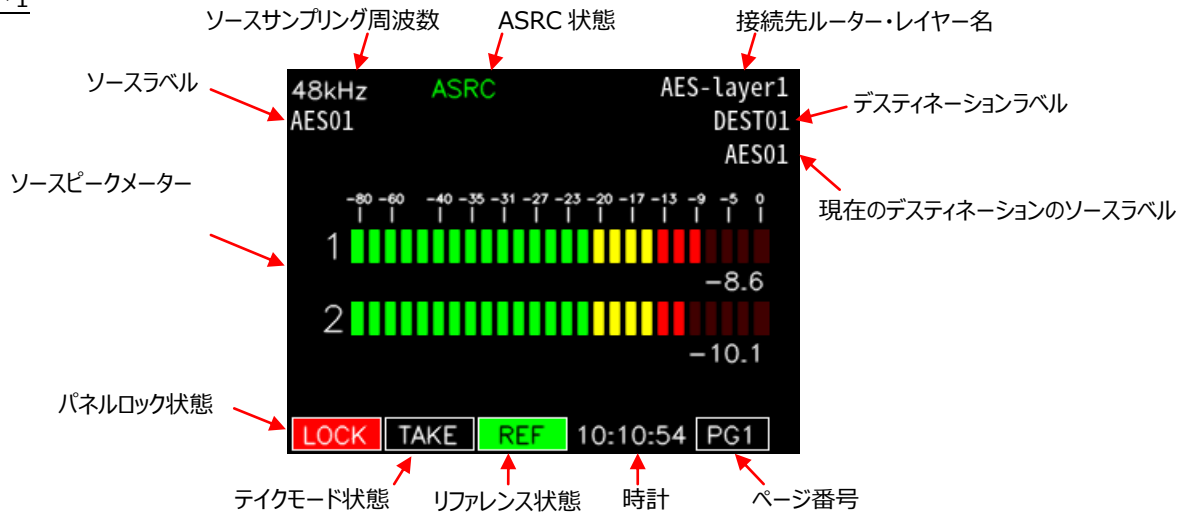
-1

ソースサンプリング周波数

ASRC 状態

接続先ルーター・レイヤー名

ソースラベル

デスティネーションラベル

現在のデスティネーションのソースラベル

ソースピークメーター

48kHz

ASRC

AES-layer1

AES01

DEST01

AES01

-80 -60 -40 -35 -31 -27 -23 -20 -17 -13 -9 -5 0

1

-8.6

2

-10.1

パネルロック状態

LOCK

TAKE

REF

10:10:54

PG1

テイクモード状態

リファレンス状態

時計

ページ番号